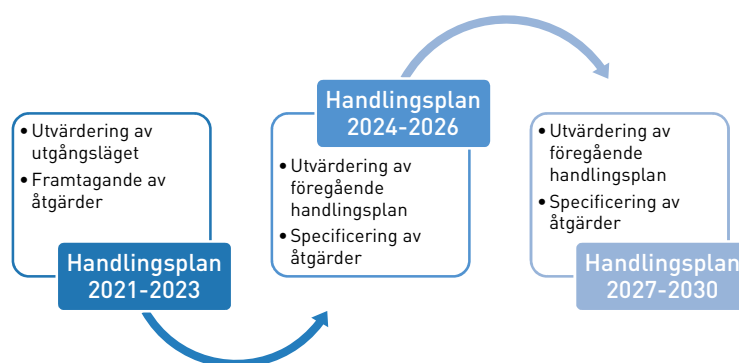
• Utvärdering av utgångsläget
• Framtagande av åtgärder

Handlingsplan 2021-2023

Handlingsplan 2024-2026

• Utvärdering av föregående handlingsplan
• Specificering av åtgärder

• Utvärdering av föregående handlingsplan
• Specificering av åtgärder

Handlingsplan 2027-2030